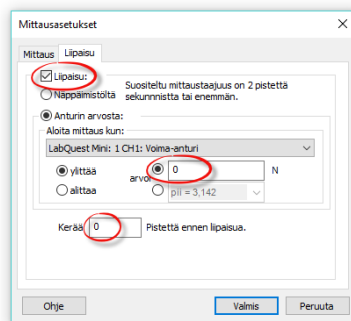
Mittausasetukset

Mittaus Liipaisu

Liipaisu:

Näppäimistöltä

Suositeltu mittaustaajuus on 2 pistettä sekunnissa tai enemmän.

Anturin arvosta:

Aloita mittaus kun:

LabQuest Mini: 1 CH1: Voima-anturi

ylittää

alittaa

arvo

0

N

pii = 3,142

Kerää 0 Pistettä ennen liipaisua.

Ohje

Valmis

Peruuta